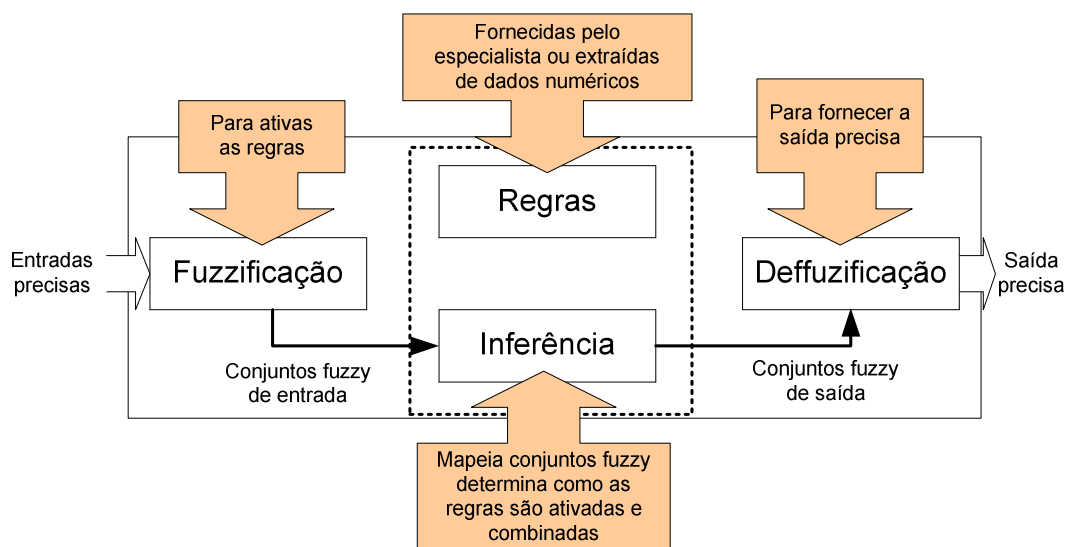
Fornecidas pelo especialista ou extraídas de dados numéricos

Para ativas as regras

Para fornecer a saída precisa

Regras

Entradas precisas

Fuzzificação

Deffuzificação

Saída precisa

Inferência

Conjuntos fuzzy de entrada

Conjuntos fuzzy de saída

Mapeia conjuntos fuzzy determina como as regras são ativadas e combinadas